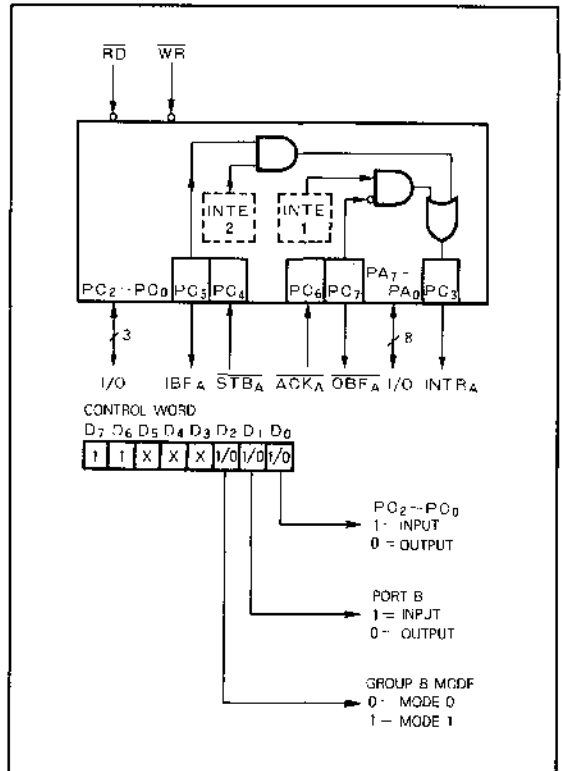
$\overline{RD}$ $\overline{WR}$

INTE 2

INTE 1

$PC_2 - PC_0$ $PC_5$ $PC_4$ $PC_6$ $PC_7$ $PA_7 - PA_0$ $PC_3$

3

8

I/O $IBF_A$ $\overline{STB_A}$ $\overline{ACK_A}$ $\overline{OBF_A}$ I/O $INTR_A$

CONTROL WORD

| $D_7$ | $D_6$ | $D_5$ | $D_4$ | $D_3$ | $D_2$ | $D_1$ | $D_0$ |
|---|---|---|---|---|---|---|---|
| 1 | 1 | X | X | X | 1/0 | 1/0 | 1/0 |

$PC_2 - PC_0$
1 = INPUT
0 = OUTPUT

PORT B
1 = INPUT
0 = OUTPUT

GROUP B MODE
0 = MODE 0
1 = MODE 1